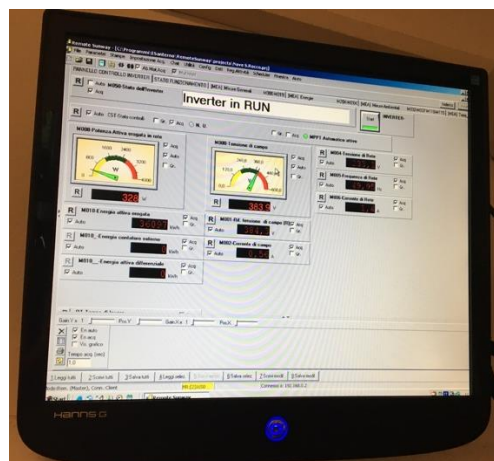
PANNELLO CONTROLLO INVERTER

Inverter in RUN

N000 Potenza Attiva erogata in rete

W

328

Acq.

Auto

Gr.

N008 Tensione di campo

383

MPP1 Automatico attivo

M010 Energia attiva erogata

36027

kWh

M015 Energia contatore esterno

kWh

M016 Energia attiva differenziale

M001 AC tensione di campo

M002 Corrente di campo

M004 Tensione di Rete

M005 Frequenza di Rete

M006 Corrente di Rete

Start

INVERTER

Scala

Tempo acq.

Leggi tutti

Scrivi tutti

Leggi selez.

Salva selez.

Scrivi modif.

Seleziona

start

HANNS G